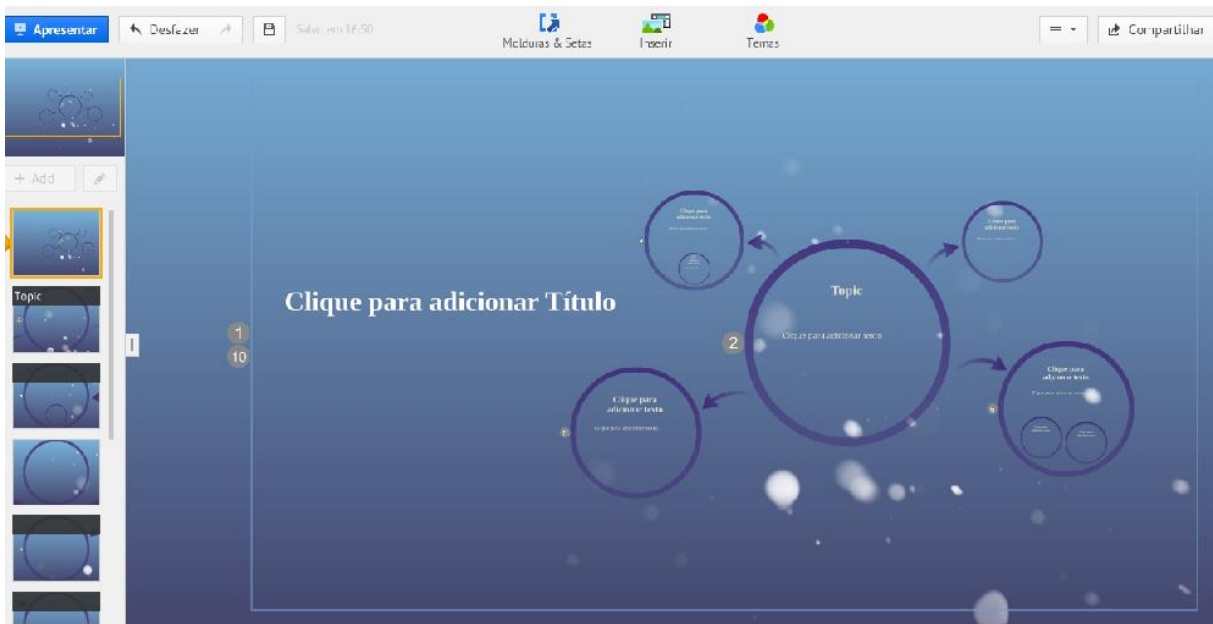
Apresentar
Desfazer
Salvo em 16:50
Molduras & Setas
Inserir
Temas
Compartilhar

+ Add

Topic

Clique para adicionar Título

1
10
2

Topic
Clique para adicionar texto

Clique para adicionar texto

Clique para adicionar texto

Clique para adicionar texto

Clique para adicionar texto